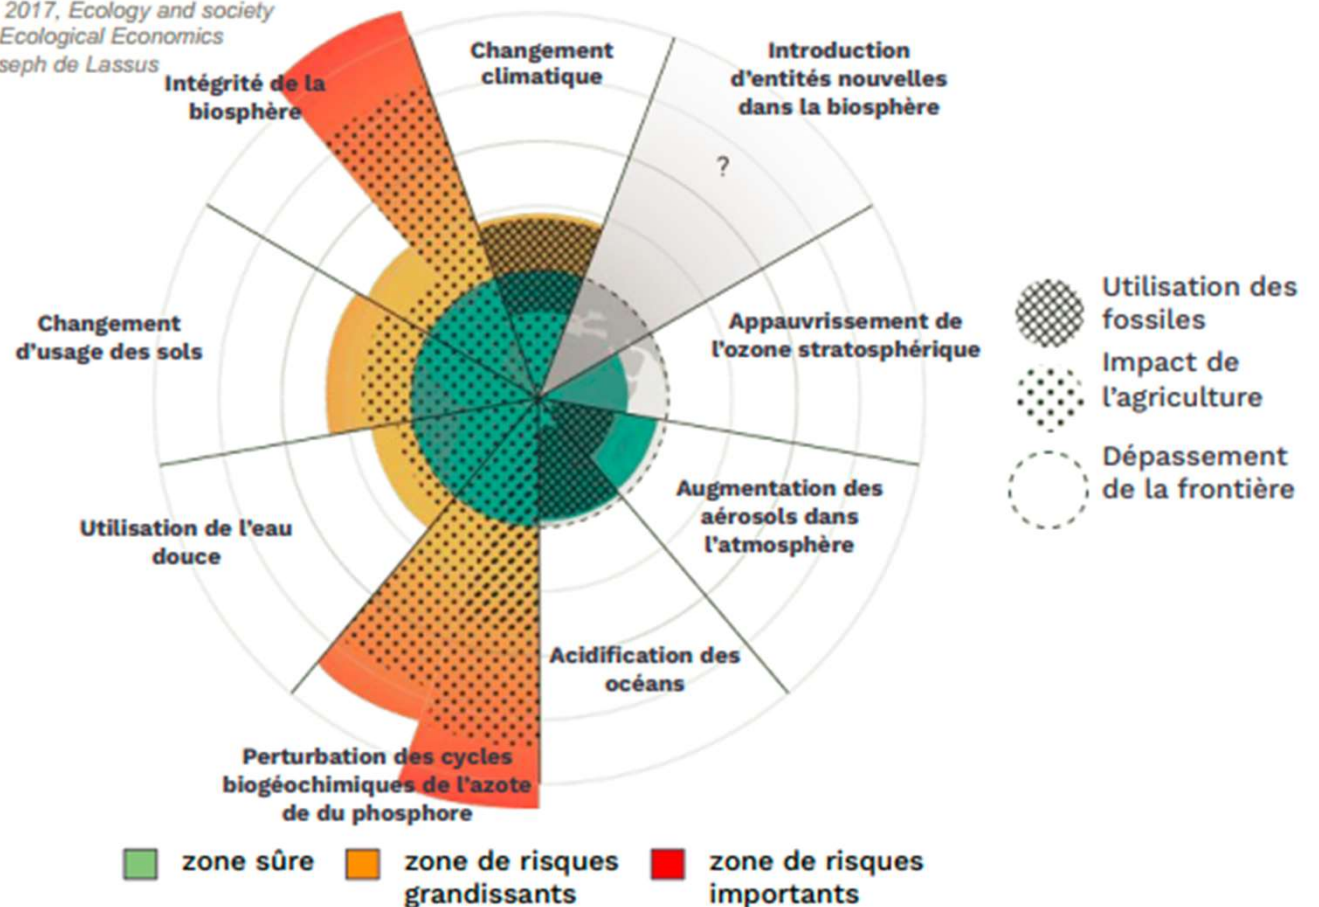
2017, Ecology and society
Ecological Economics
seph de Lassus

Intégrité de la biosphère

Changement climatique

Introduction d'entités nouvelles dans la biosphère

?

Changement d'usage des sols

Appauvrissement de l'ozone stratosphérique

Augmentation des aérosols dans l'atmosphère

Utilisation de l'eau douce

Acidification des océans

Perturbation des cycles biogéochimiques de l'azote de du phosphore

Utilisation des fossiles

Impact de l'agriculture

Dépassement de la frontière

zone sûre

zone de risques grandissants

zone de risques importants